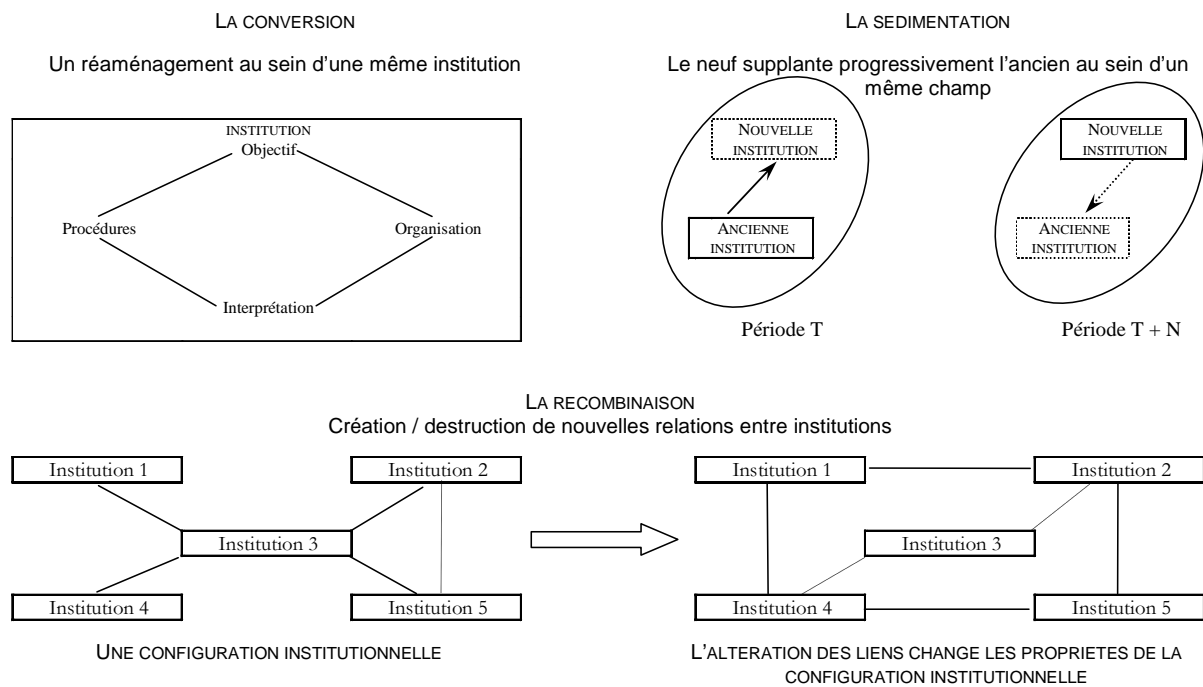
LA CONVERSION

Un réaménagement au sein d'une même institution

INSTITUTION
Objectif

Procédures

Organisation

Interprétation

LA SEDIMENTATION

Le neuf supplante progressivement l'ancien au sein d'un même champ

NOUVELLE INSTITUTION

ANCIENNE INSTITUTION

Période T

NOUVELLE INSTITUTION

ANCIENNE INSTITUTION

Période T + N

LA RECOMBINAISON
Création / destruction de nouvelles relations entre institutions

Institution 1

Institution 2

Institution 3

Institution 4

Institution 5

UNE CONFIGURATION INSTITUTIONNELLE

Institution 1

Institution 2

Institution 3

Institution 4

Institution 5

L'ALTERATION DES LIENS CHANGE LES PROPRIETES DE LA CONFIGURATION INSTITUTIONNELLE